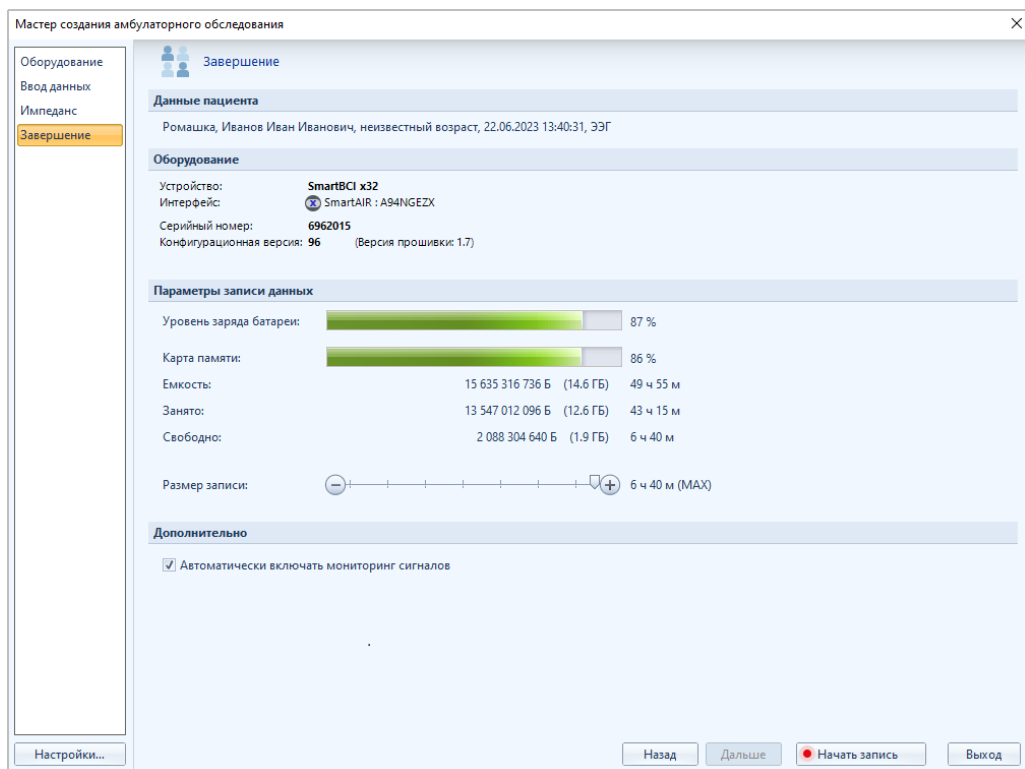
Мастер создания амбулаторного обследования

Оборудование
Ввод данных
Импеданс
Завершение

Завершение

Данные пациента

Ромашка, Иванов Иван Иванович, неизвестный возраст, 22.06.2023 13:40:31, ЭЭГ

Оборудование

Устройство: SmartBCI x32
Интерфейс: SmartAIR : A94NGEZX

Серийный номер: 6962015
Конфигурационная версия: 96 (Версия прошивки: 1.7)

Параметры записи данных

Уровень заряда батареи: 87 %

Карта памяти: 86 %

Емкость: 15 635 316 736 Б (14.6 ГБ) 49 ч 55 м

Занято: 13 547 012 096 Б (12.6 ГБ) 43 ч 15 м

Свободно: 2 088 304 640 Б (1.9 ГБ) 6 ч 40 м

Размер записи: 6 ч 40 м (MAX)

Дополнительно

Автоматически включать мониторинг сигналов

Настройки...

Назад Дальше Начать запись Выход